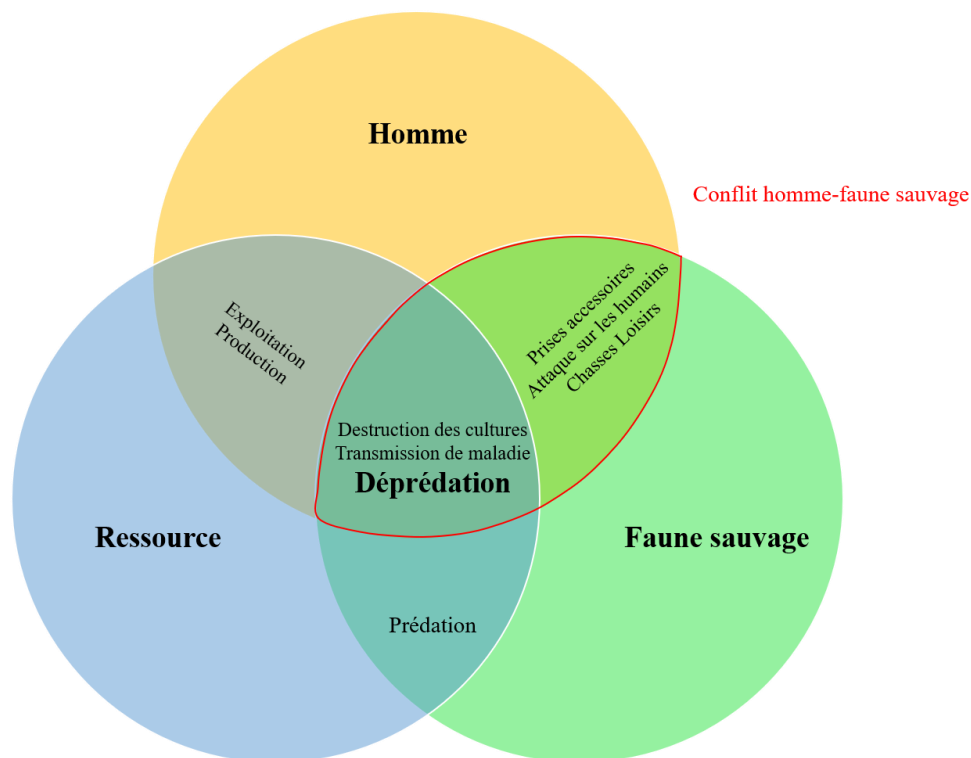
Homme

Conflit homme-faune sauvage

Exploitation
Production

Prises accessoires
Attaque sur les humains
Chasses Loisirs

Destruction des cultures
Transmission de maladie
Déprédation

Ressource

Faune sauvage

Prédation